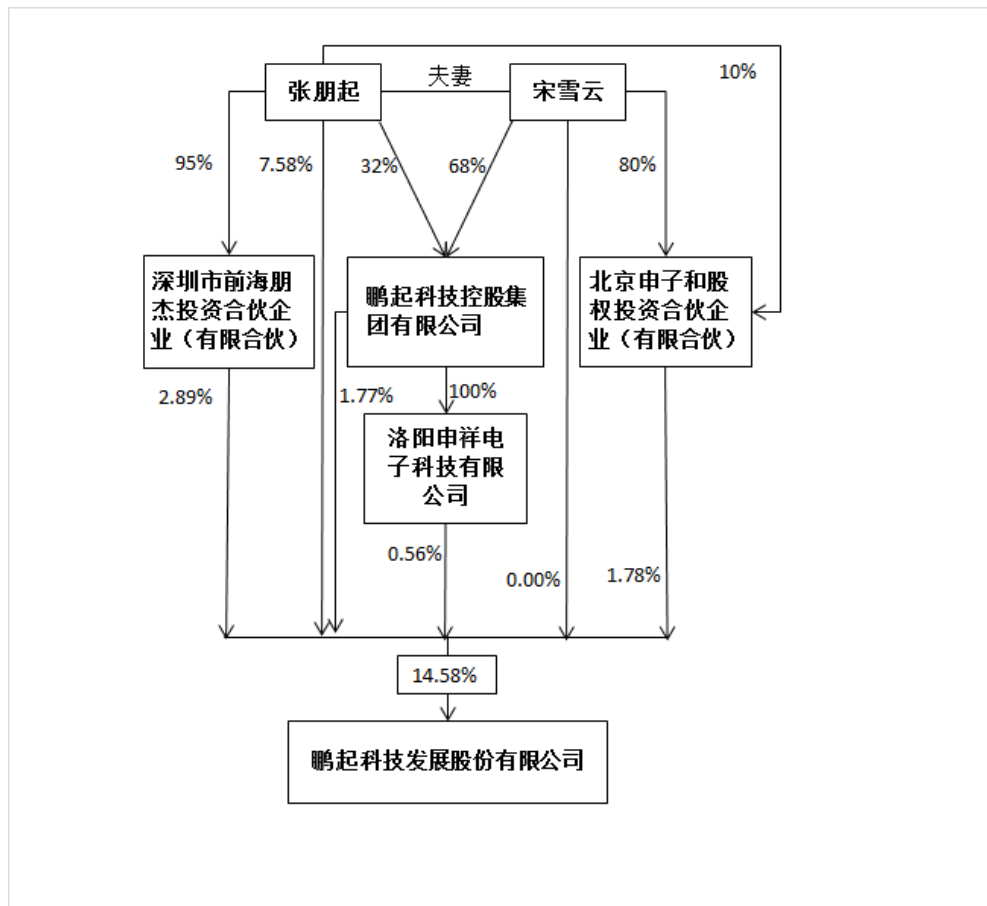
张朋起
夫妻
宋雪云
10%
95%
7.58%
32%
68%
80%
深圳市前海朋杰投资合伙企业（有限合伙）
鹏起科技控股集团有限公司
北京申子和股权投资合伙企业（有限合伙）
2.89%
1.77%
100%
洛阳申祥电子科技有限公司
0.56%
0.00%
1.78%
14.58%
鹏起科技发展股份有限公司